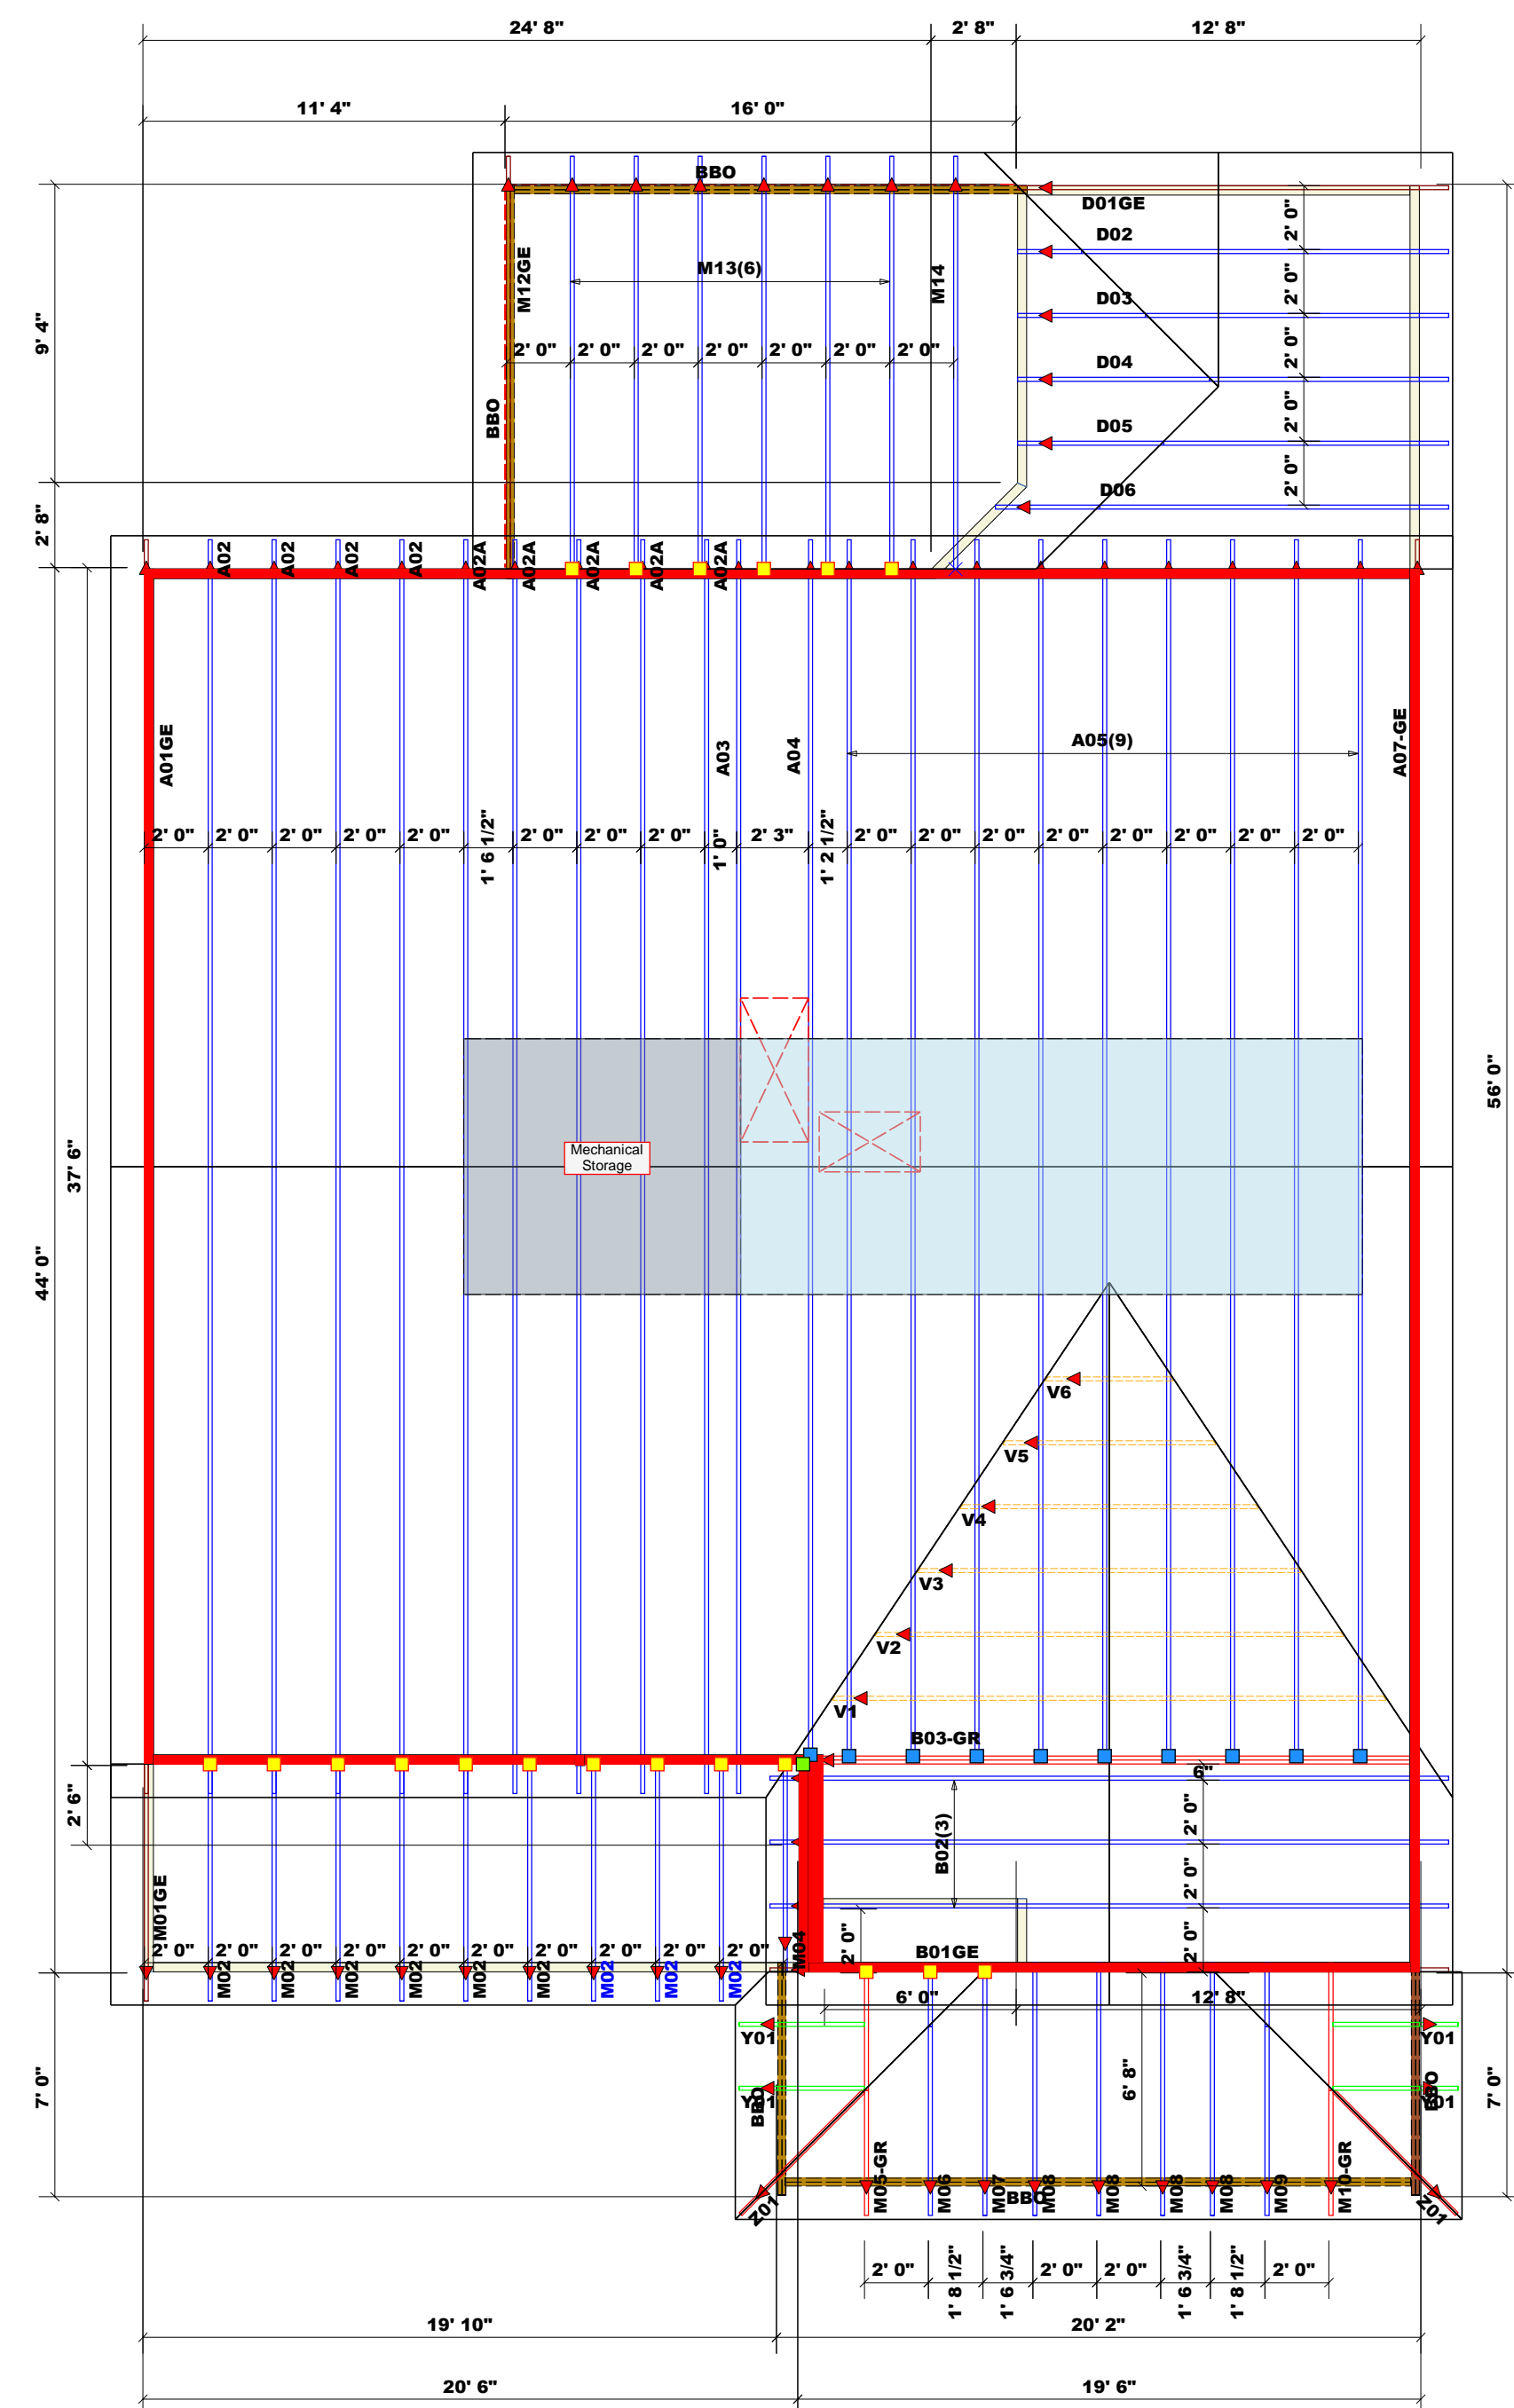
24' 8"
2' 8"
12' 8"
11' 4"
16' 0"
BBO
D01GE
D02
D03
D04
D05
D06
2' 0"
2' 0"
2' 0"
2' 0"
2' 0"
M12GE
M13(6)
M14
2' 0" 2' 0" 2' 0" 2' 0" 2' 0" 2' 0" 2' 0"
BBO
9' 4"
2' 8"
A02 A02 A02 A02 A02A A02A A02A A02A A02A
A01GE
A03
A04
A05(9)
A07-GE
2' 0" 2' 0" 2' 0" 2' 0" 2' 0" 1' 6 1/2" 2' 0" 2' 0" 2' 0" 1' 0" 2' 3" 1' 2 1/2" 2' 0" 2' 0" 2' 0" 2' 0" 2' 0" 2' 0" 2' 0" 2' 0"
Mechanical Storage
37' 6"
44' 0"
56' 0"
V6
V5
V4
V3
V2
V1
B03-GR
6"
B02(3)
2' 0"
2' 0"
2' 0"
2' 6"
M01GE
2' 0" 2' 0" 2' 0" 2' 0" 2' 0" 2' 0" 2' 0" 2' 0" 2' 0" 2' 0"
M02 M02 M02 M02 M02 M02 M02 M02 M02
M04
2' 0"
B01GE
6' 0"
12' 8"
Y01
Y01
Y01
Y01
BBO
BBO
6' 8"
7' 0"
7' 0"
Z01
M05-GR
M06
M07
BBO
M08
M08
M08
M08
M09
M10-GR
Z01
2' 0" 1' 8 1/2" 1' 6 3/4" 2' 0" 2' 0" 1' 6 3/4" 1' 8 1/2" 2' 0"
19' 10"
20' 2"
20' 6"
19' 6"